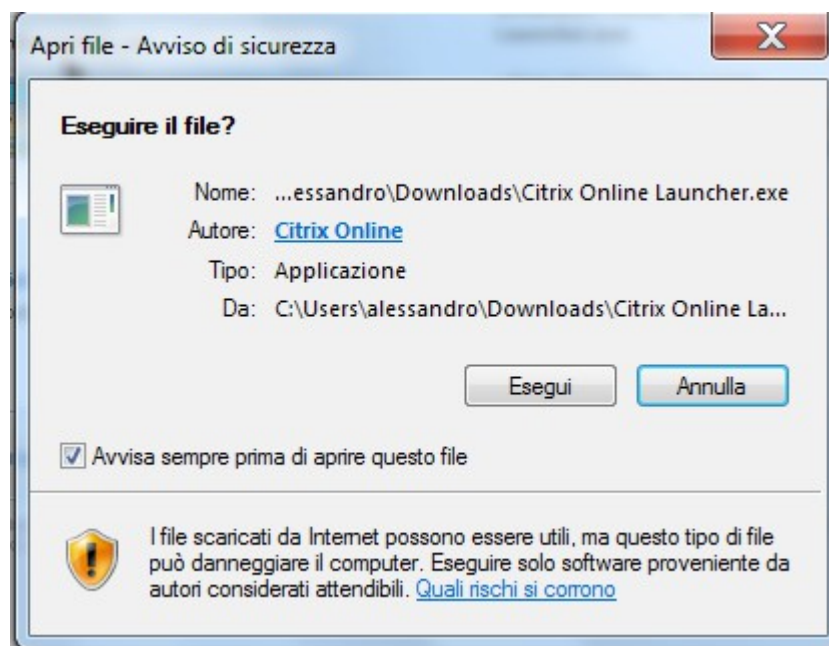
Apri file - Avviso di sicurezza

X

Eseguire il file?

Nome: ...essandro\Downloads\Citrix Online Launcher.exe

Autore: Citrix Online

Tipo: Applicazione

Da: C:\Users\alessandro\Downloads\Citrix Online La...

Esegui

Annulla

Avvisa sempre prima di aprire questo file

I file scaricati da Internet possono essere utili, ma questo tipo di file può danneggiare il computer. Eseguire solo software proveniente da autori considerati attendibili. Quali rischi si corrono